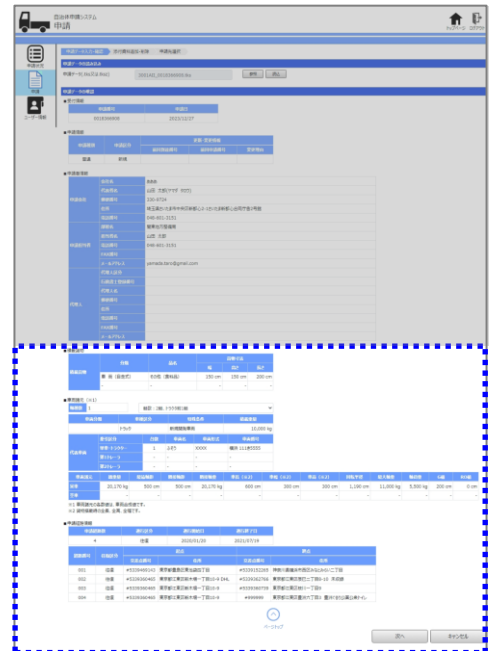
自治体申請システム
申請

申請一覧
申請
ユーザー情報

トップページ ログアウト

申請データ読込
申請データ(.xls又は.xlsx)
参照 読込

申請データの確認

許可番号
0018394000
申請日
2023/12/27

申請種別
申請区分
新規

申請者情報

(荷送人: 山田太郎)
yamada.taro@gmail.com

前へ キャンセル